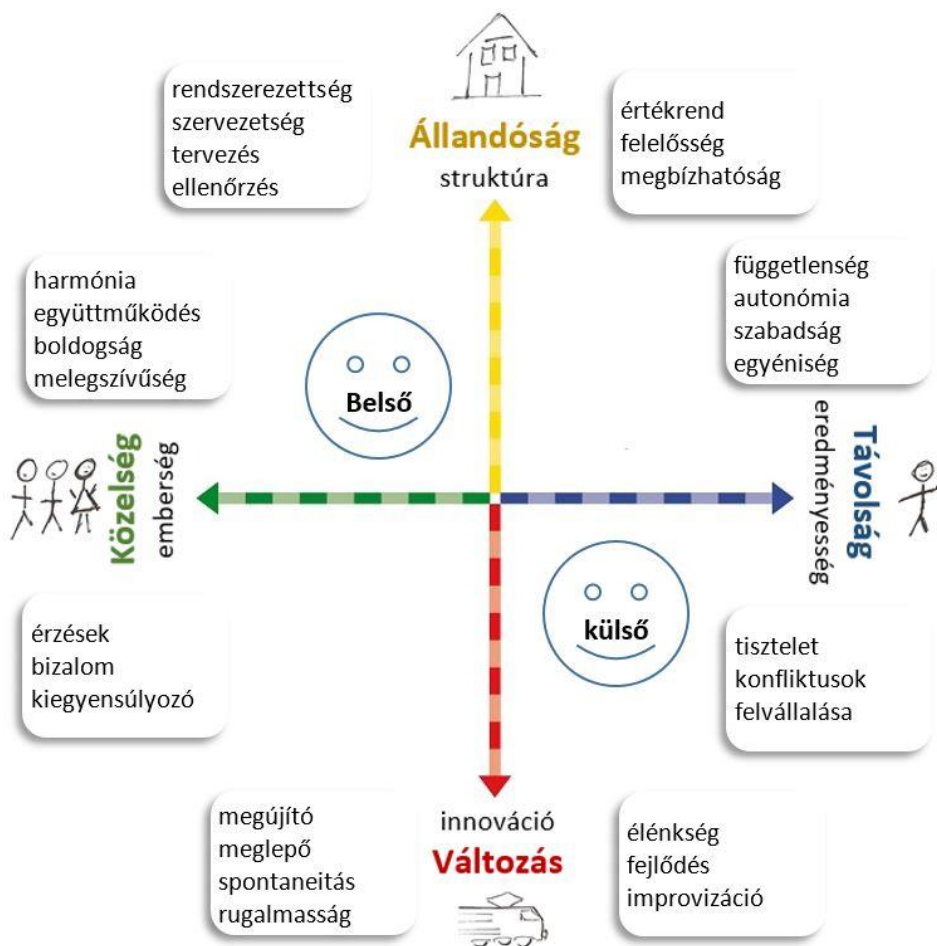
rendszerezettség
szervezetség
tervezés
ellenőrzés

Állandóság
struktúra

értékrend
felelősség
megbízhatóság

harmónia
együttműködés
boldogság
melegszívűség

függetlenség
autonómia
szabadság
egyéniség

Belső

Közelség
emberség

Távolság
eredményesség

külső

érzések
bizalom
kiegyensúlyozó

tisztelet
konfliktusok
felvállalása

megújító
meglepő
spontaneitás
rugalmasság

innováció
Változás

élénkség
fejlődés
improvizáció